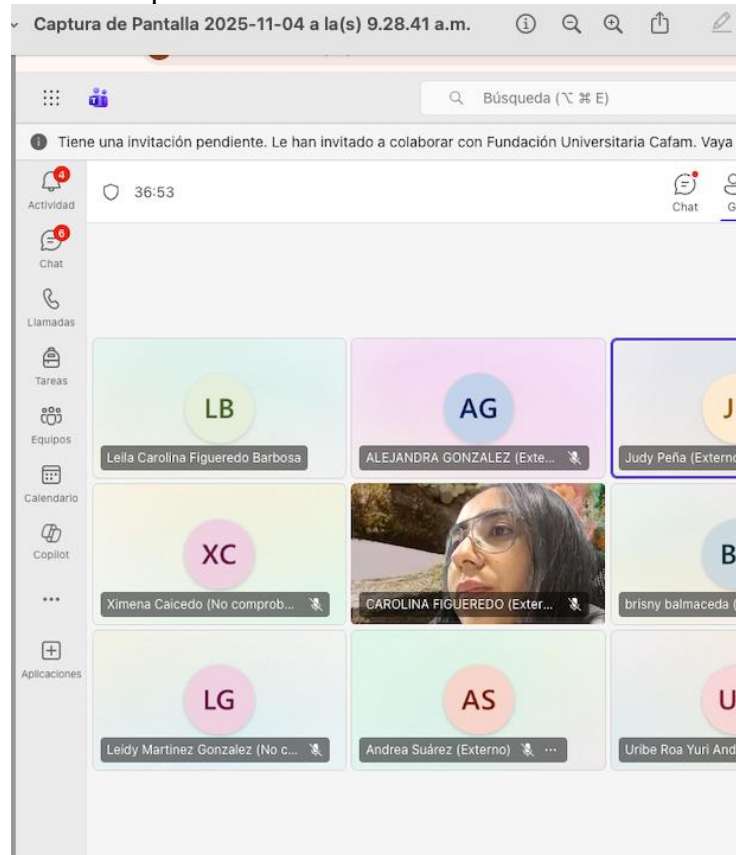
Captura de Pantalla 2025-11-04 a la(s) 9.28.41 a.m.

Búsqueda (⌥ ⌘ E)

Tiene una invitación pendiente. Le han invitado a colaborar con Fundación Universitaria Cafam. Vaya

4
Actividad

6
Chat

Llamadas

Tareas

Equipos

Calendario

Copilot

...

Aplicaciones

36:53

Chat

G

LB
Leila Carolina Figueredo Barbosa

AG
ALEJANDRA GONZALEZ (Exte...

J
Judy Peña (Externo

XC
Ximena Caicedo (No comprob...

CAROLINA FIGUEREDO (Exter...

B
brisny balmaceda (

LG
Leidy Martinez Gonzalez (No c...

AS
Andrea Suárez (Externo) ...

U
Uribe Roa Yuri And